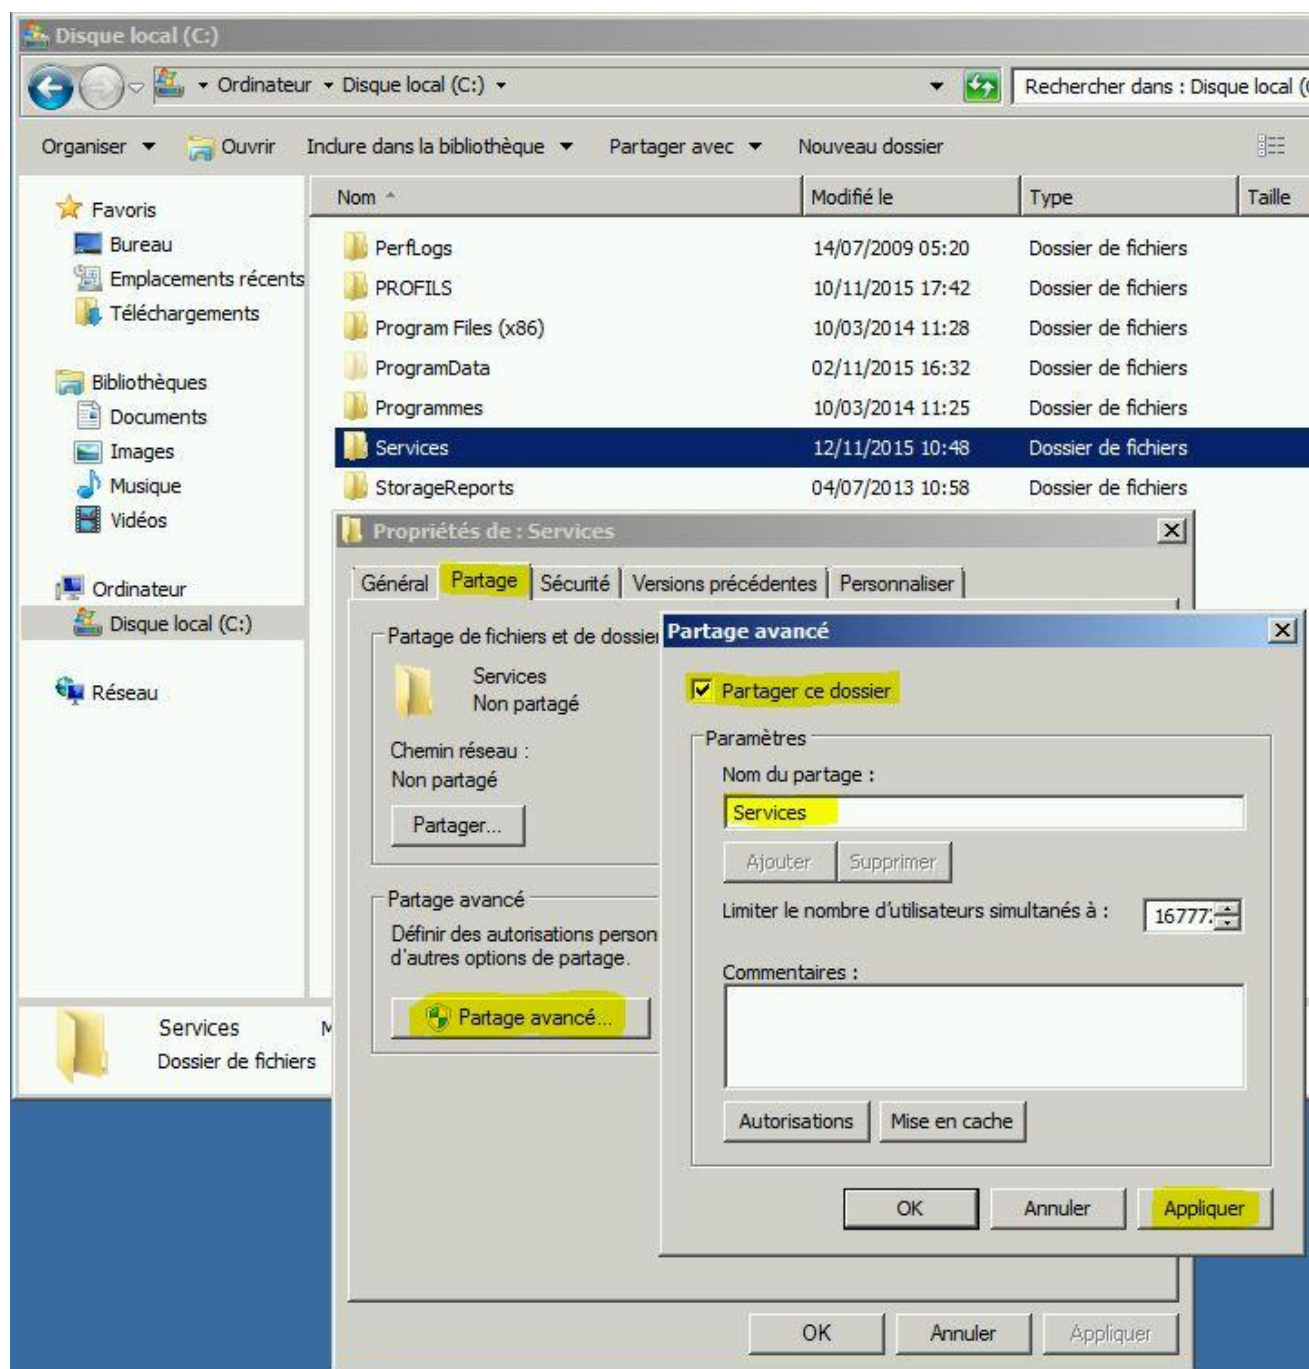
Disque local (C:)

Ordinateur ▸ Disque local (C:) ▸

Rechercher dans : Disque local (

Organiser ▾ Ouvrir Inclure dans la bibliothèque ▾ Partager avec ▾ Nouveau dossier

Favoris
Bureau
Emplacements récents
Téléchargements

Bibliothèques
Documents
Images
Musique
Vidéos

Ordinateur
Disque local (C:)

Réseau

| Nom | Modifié le | Type | Taille |
|---|---|---|---|
| PerfLogs | 14/07/2009 05:20 | Dossier de fichiers | |
| PROFILS | 10/11/2015 17:42 | Dossier de fichiers | |
| Program Files (x86) | 10/03/2014 11:28 | Dossier de fichiers | |
| ProgramData | 02/11/2015 16:32 | Dossier de fichiers | |
| Programmes | 10/03/2014 11:25 | Dossier de fichiers | |
| Services | 12/11/2015 10:48 | Dossier de fichiers | |
| StorageReports | 04/07/2013 10:58 | Dossier de fichiers | |

Services M
Dossier de fichiers

Propriétés de : Services

Général Partage Sécurité Versions précédentes Personnaliser

Partage de fichiers et de dossier
Services
Non partagé
Chemin réseau :
Non partagé
Partager...

Partage avancé
Définir des autorisations person d'autres options de partage.
Partage avancé...

OK Annuler Appliquer

Partage avancé

Partager ce dossier

Paramètres
Nom du partage :
Services
Ajouter Supprimer
Limiter le nombre d'utilisateurs simultanés à : 16777
Commentaires :

Autorisations Mise en cache

OK Annuler Appliquer